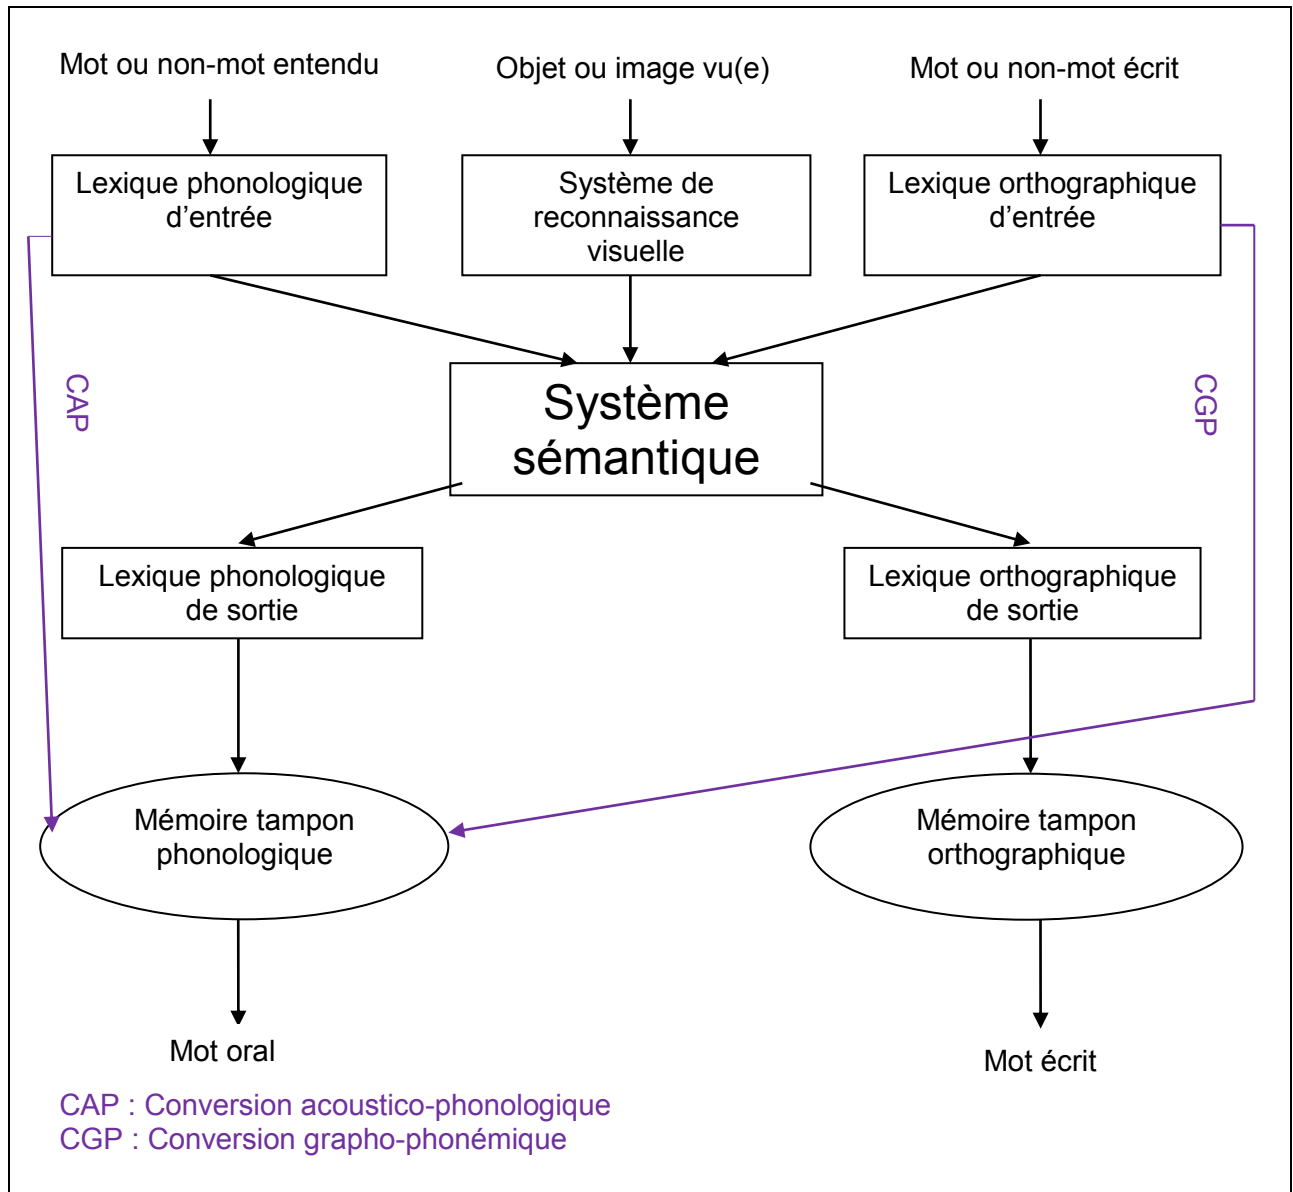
Mot ou non-mot entendu

Objet ou image vu(e)

Mot ou non-mot écrit

Lexique phonologique d'entrée

Système de reconnaissance visuelle

Lexique orthographique d'entrée

CAP

CGP

Système sémantique

Lexique phonologique de sortie

Lexique orthographique de sortie

Mémoire tampon phonologique

Mémoire tampon orthographique

Mot oral

Mot écrit

CAP : Conversion acoustico-phonologique
CGP : Conversion grapho-phonémique